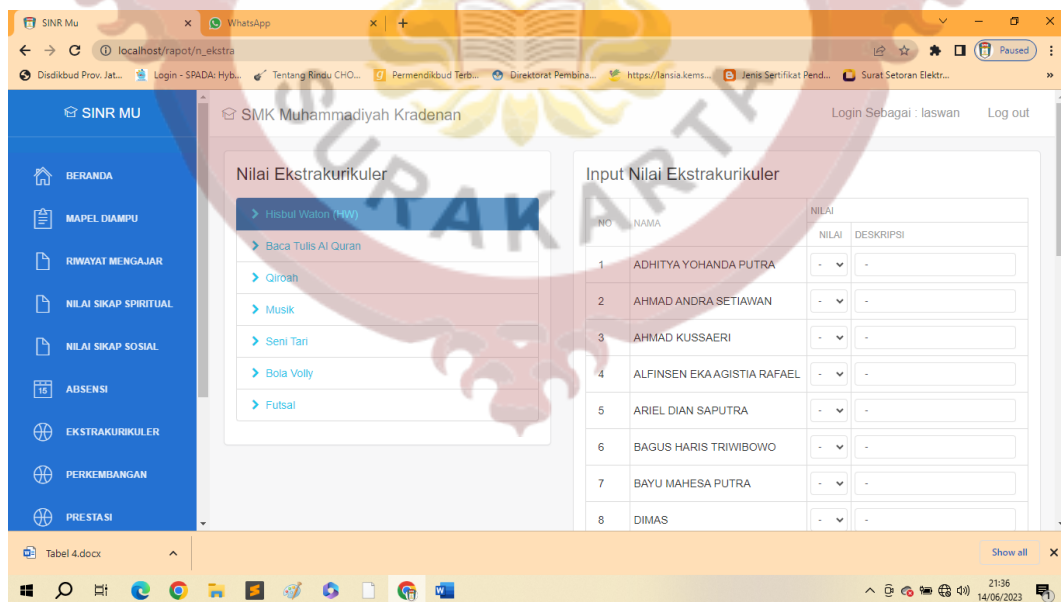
SINR Mu × WhatsApp × +

localhost/rapot/n_ekstra

Paused

Disdikbud Prov. Jat... Login - SPADA: Hyb... Tentang Rindu CHO... Permendikbud Terb... Direktorat Pembina... https://lansia.kems... Jenis Sertifikat Pend... Surat Setoran Elektr...

SINR MU

SMK Muhammadiyah Kradenan

Login Sebagai : laswan Log out

BERANDA
MAPEL DIAMPU
RIWAYAT MENGAJAR
NILAI SIKAP SPIRITUAL
NILAI SIKAP SOSIAL
ABSENSI
EKSTRAKURIKULER
PERKEMBANGAN
PRESTASI

Nilai Ekstrakurikuler

> Hisbul Waton (HW)
> Baca Tulis Al Quran
> Qiroah
> Musik
> Seni Tari
> Bola Volly
> Futsal

Input Nilai Ekstrakurikuler

| NO | NAMA | NILAI | DESKRIPSI |
|---|---|---|---|
| 1 | ADHITYA YOHANDA PUTRA | - | - |
| 2 | AHMAD ANDRA SETIAWAN | - | - |
| 3 | AHMAD KUSSAERI | - | - |
| 4 | ALFINSEN EKA AGISTIA RAFAEL | - | - |
| 5 | ARIEL DIAN SAPUTRA | - | - |
| 6 | BAGUS HARIS TRIWIBOWO | - | - |
| 7 | BAYU MAHESA PUTRA | - | - |
| 8 | DIMAS | - | - |

SURAKARTA

Tabel 4.docx

Show all

21:36
14/06/2023